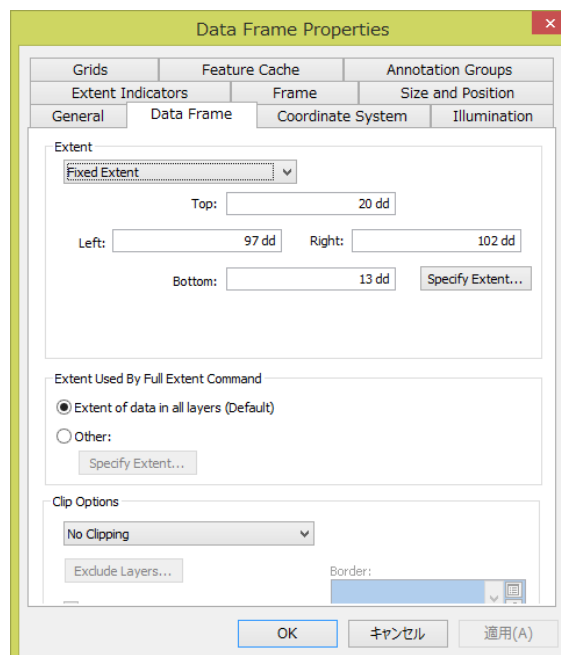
Data Frame Properties

Grids | Feature Cache | Annotation Groups
Extent Indicators | Frame | Size and Position
General | Data Frame | Coordinate System | Illumination

Extent
Fixed Extent
Top: 20 dd
Left: 97 dd
Right: 102 dd
Bottom: 13 dd
Specify Extent...

Extent Used By Full Extent Command
Extent of data in all layers (Default)
Other:
Specify Extent...

Clip Options
No Clipping
Exclude Layers...
Border:

OK
キャンセル
適用(A)